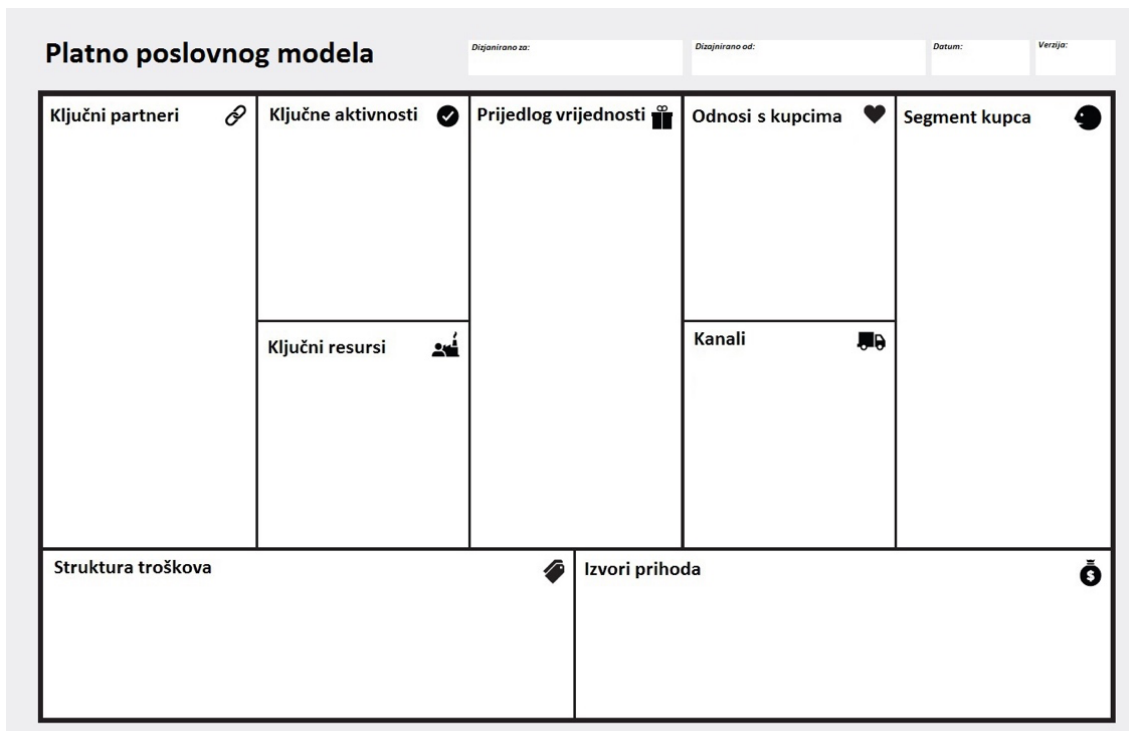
Platno poslovnog modela

Dizjanirano za:

Dizajnirano od:

Datum:

Verzija:

Ključni partneri

Ključne aktivnosti

Ključni resursi

Prijedlog vrijednosti

Odnosi s kupcima

Kanali

Segment kupca

Struktura troškova

Izvori prihoda